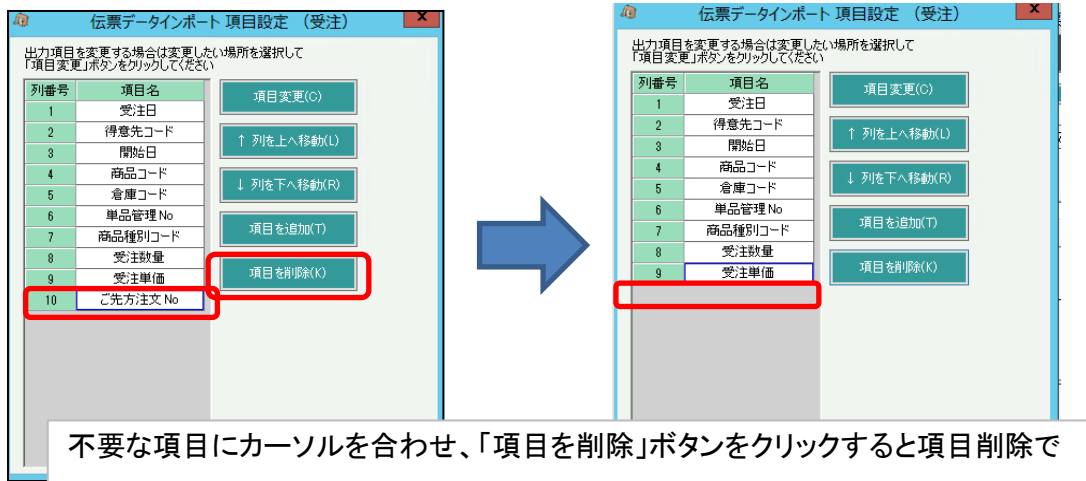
伝票データインポート 項目設定 （受注）

出力項目を変更する場合は変更したい場所を選択して「項目変更」ボタンをクリックしてください

| 列番号 | 項目名 |
|---|---|
| 1 | 受注日 |
| 2 | 得意先コード |
| 3 | 開始日 |
| 4 | 商品コード |
| 5 | 倉庫コード |
| 6 | 単品管理No |
| 7 | 商品種別コード |
| 8 | 受注数量 |
| 9 | 受注単価 |
| 10 | ご先方注文No |

項目変更(C)
↑ 列を上へ移動(L)
↓ 列を下へ移動(R)
項目を追加(T)
項目を削除(K)

伝票データインポート 項目設定 （受注）

出力項目を変更する場合は変更したい場所を選択して「項目変更」ボタンをクリックしてください

| 列番号 | 項目名 |
|---|---|
| 1 | 受注日 |
| 2 | 得意先コード |
| 3 | 開始日 |
| 4 | 商品コード |
| 5 | 倉庫コード |
| 6 | 単品管理No |
| 7 | 商品種別コード |
| 8 | 受注数量 |
| 9 | 受注単価 |

項目変更(C)
↑ 列を上へ移動(L)
↓ 列を下へ移動(R)
項目を追加(T)
項目を削除(K)

不要な項目にカーソルを合わせ、「項目を削除」ボタンをクリックすると項目削除で